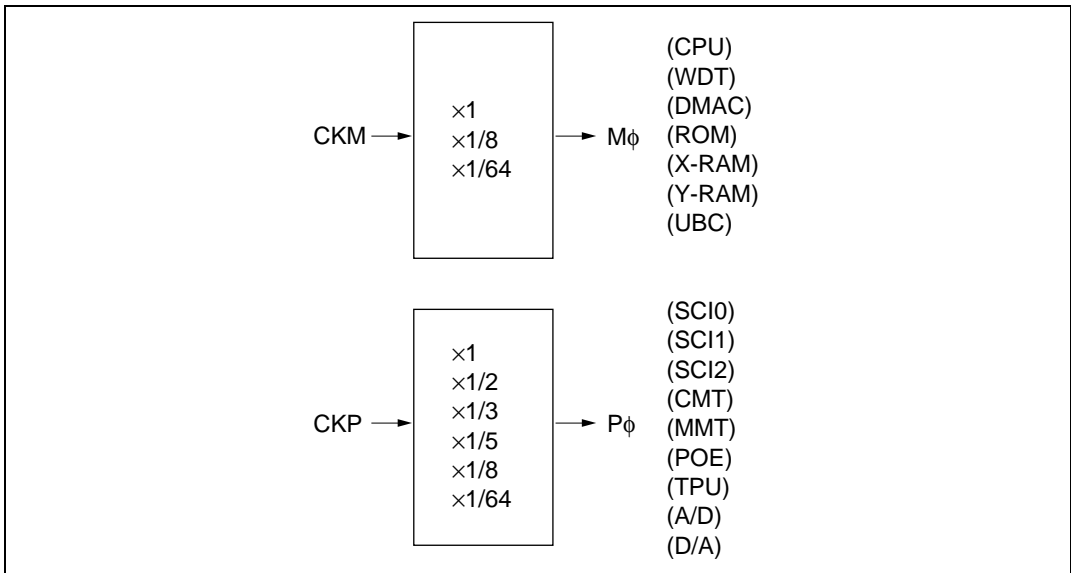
CKM

$\times 1$
$\times 1/8$
$\times 1/64$

M$\phi$

(CPU)
(WDT)
(DMAC)
(ROM)
(X-RAM)
(Y-RAM)
(UBC)

CKP

$\times 1$
$\times 1/2$
$\times 1/3$
$\times 1/5$
$\times 1/8$
$\times 1/64$

P$\phi$

(SCI0)
(SCI1)
(SCI2)
(CMT)
(MMT)
(POE)
(TPU)
(A/D)
(D/A)